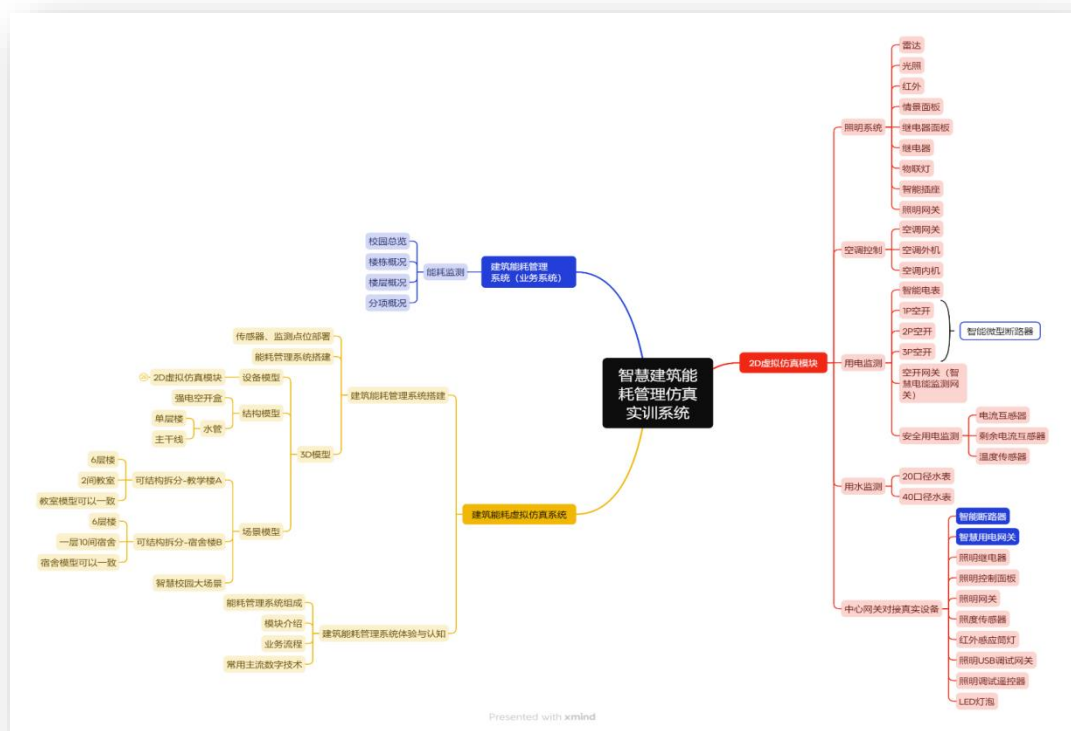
智慧建筑能耗管理仿真实训系统

建筑能耗管理系统（业务系统）
能耗监测
校园总览
楼栋概况
楼层概况
分项概况

建筑能耗虚拟仿真系统
建筑能耗管理系统搭建
传感器、监测点位部署
能耗管理系统搭建
3D模型
设备模型
2D虚拟仿真模块
结构模型
强电空开盒
水管
单层楼
主干线
场景模型
可结构拆分-教学楼A
6层楼
2间教室
教室模型可以一致
可结构拆分-宿舍楼B
6层楼
一层10间宿舍
宿舍模型可以一致
智慧校园大场景
建筑能耗管理系统体验与认知
能耗管理系统组成
模块介绍
业务流程
常用主流数字技术

2D虚拟仿真模块
照明系统
雷达
光照
红外
情景面板
继电器面板
继电器
物联灯
智能插座
照明网关
空调控制
空调网关
空调外机
空调内机
用电监测
智能电表
1P空开
2P空开
3P空开
智能微型断路器
空开网关（智慧电能监测网关）
安全用电监测
电流互感器
剩余电流互感器
温度传感器
用水监测
20口径水表
40口径水表
中心网关对接真实设备
智能断路器
智慧用电网关
照明继电器
照明控制面板
照明网关
照度传感器
红外感应筒灯
照明USB调试网关
照明调试遥控器
LED灯泡

Presented with xmind